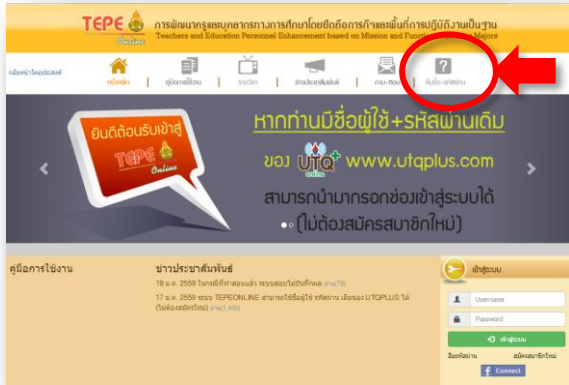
TEPE Online

การพัฒนาครูและบุคลากรทางการศึกษาโดยยึดถือภารกิจและพื้นที่การปฏิบัติงานเป็นฐาน

Teachers and Education Personnel Enhancement based on Mission and Functional Area as Majors

กลับหน้าวัตถุประสงค์

หน้าหลัก | คู่มือการใช้งาน | รายวิชา | ข่าวประชาสัมพันธ์ | ถาม-ตอบ | ลืมชื่อ-รหัสผ่าน

ยินดีต้อนรับเข้าสู่

TEPE Online

หากท่านมีชื่อผู้ใช้+รหัสผ่านเดิม

ของ UTQ+ online www.utqplus.com

สามารถนำมากรอกช่องเข้าสู่ระบบได้

(ไม่ต้องสมัครสมาชิกใหม่)

คู่มือการใช้งาน

ข่าวประชาสัมพันธ์

19 ม.ค. 2559 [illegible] (อ่าน79)

17 ม.ค. 2559 ระบบ TEPEONLINE สามารถใช้ชื่อผู้ใช้ รหัสผ่าน เดิมของ UTQPLUS ได้ (ไม่ต้องสมัครใหม่) (อ่าน1,482)

เข้าสู่ระบบ

Username

Password

เข้าสู่ระบบ

ลืมรหัสผ่าน

สมัครสมาชิกใหม่

Connect